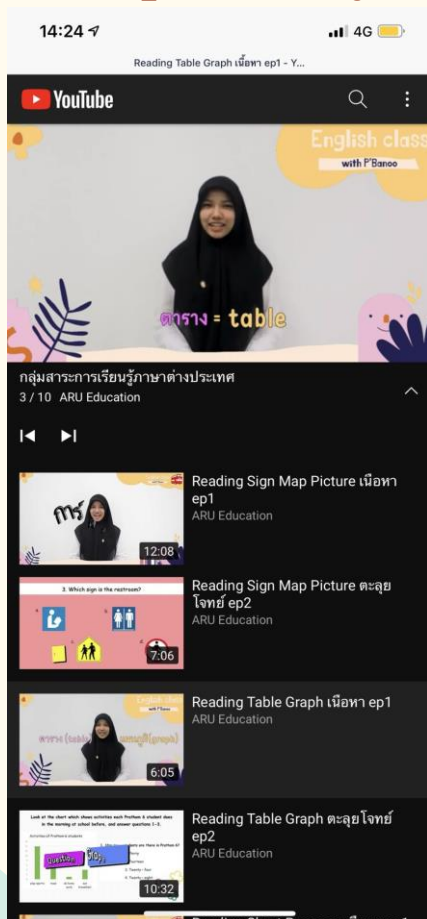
14:24

4G

Reading Table Graph เนื้อหา ep1 - Y...

YouTube

English class
with P'Banoo

ตาราง = table

กลุ่มสาระการเรียนรู้ภาษาต่างประเทศ
3 / 10 ARU Education

การ

12:08

Reading Sign Map Picture เนือหา ep1
ARU Education

3. Which sign is the restroom?

7:06

Reading Sign Map Picture ตะลุยโจทย์ ep2
ARU Education

English class
with P'Banoo

ตาราง (table) แผนภูมิ(graph)

6:05

Reading Table Graph เนือหา ep1
ARU Education

Look at the chart which shows activities each Prathom 6 student does in the morning at school before, and answer questions 1-5.

Activities of Prathom 6 students

10:32

Reading Table Graph ตะลุยโจทย์ ep2
ARU Education

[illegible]